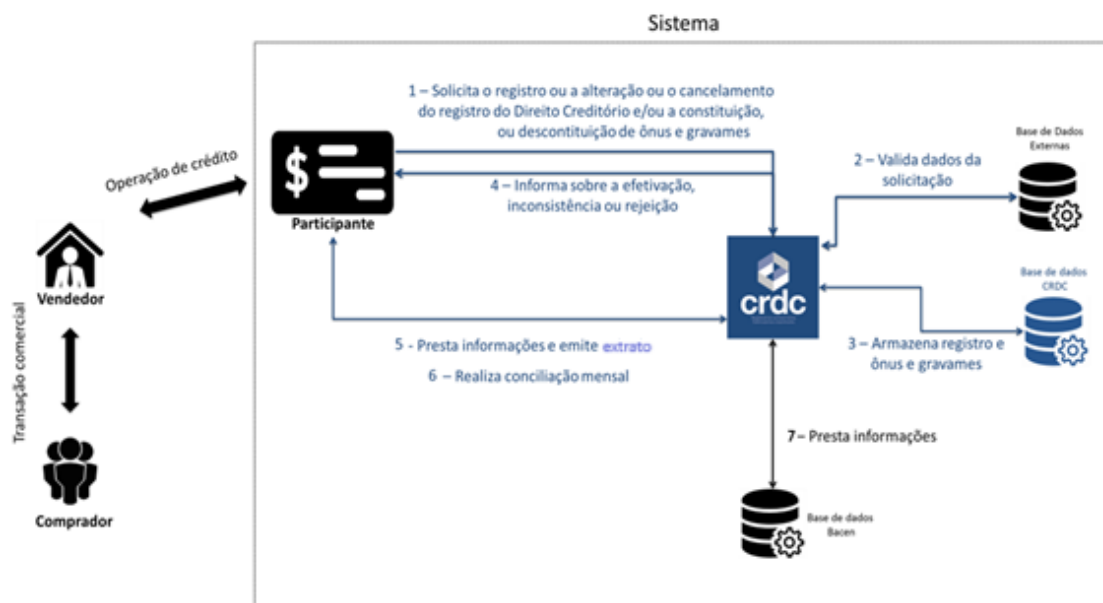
Sistema

1 – Solicita o registro ou a alteração ou o cancelamento do registro do Direito Creditório e/ou a constituição, ou descontituição de ônus e gravames

Operação de crédito

$

Participante

4 – Informa sobre a efetivação, inconsistência ou rejeição

2 – Valida dados da solicitação

Base de Dados Externas

crdc

Base de dados CRDC

3 – Armazena registro e ônus e gravames

Vendedor

Transação comercial

Comprador

5 - Presta informações e emite extrato

6 – Realiza conciliação mensal

7 – Presta informações

Base de dados Bacen